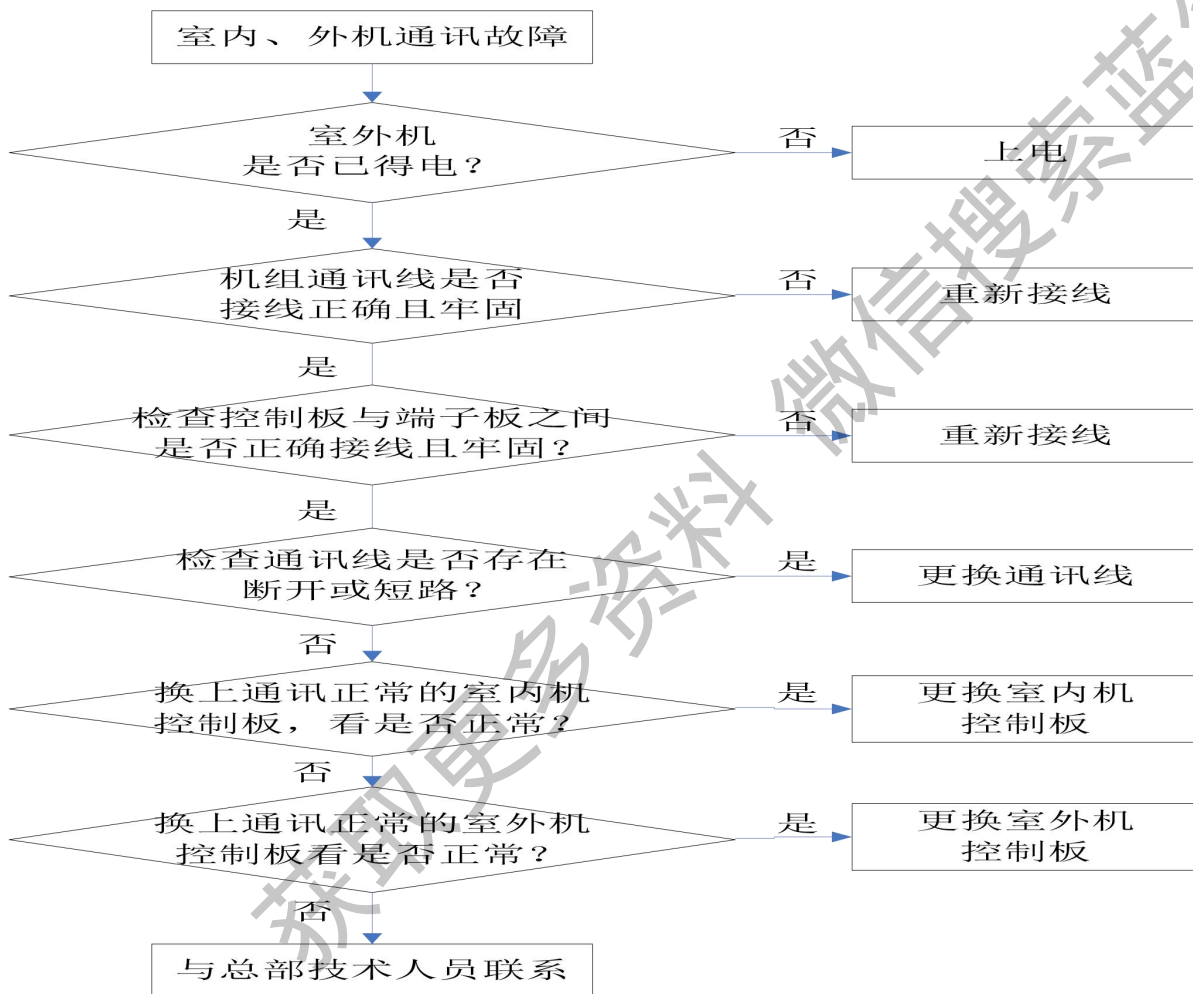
室内、外机通讯故障

室外机
是否已得电？

否

上电

是

机组通讯线是否
接线正确且牢固

否

重新接线

是

检查控制板与端子板之间
是否正确接线且牢固？

否

重新接线

是

检查通讯线是否存在
断开或短路？

是

更换通讯线

否

换上通讯正常的室内机
控制板，看是否正常？

是

更换室内机
控制板

否

换上通讯正常的室外机
控制板看是否正常？

是

更换室外机
控制板

否

与总部技术人员联系

获取更多资料 微信搜索蓝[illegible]